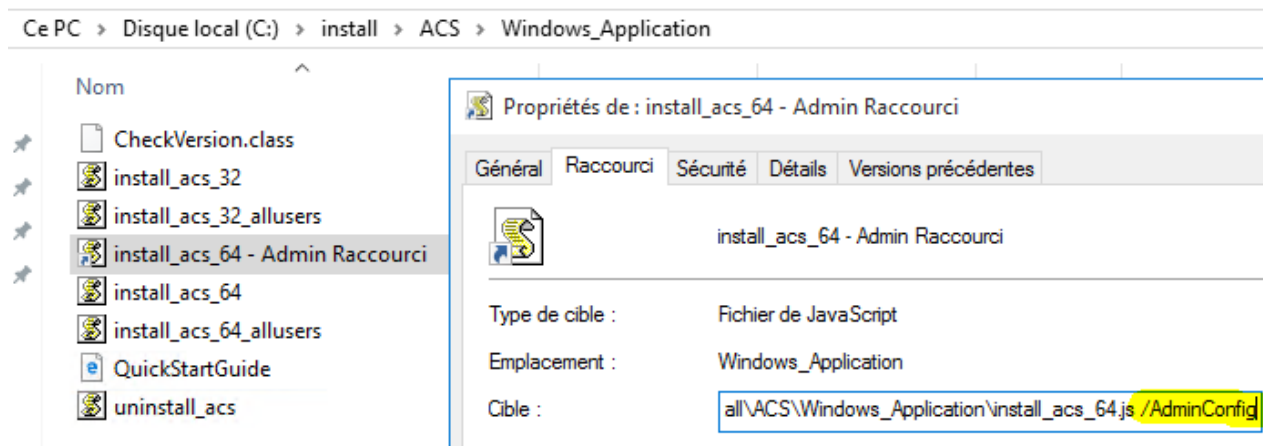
Ce PC > Disque local (C:) > install > ACS > Windows_Application

Nom

CheckVersion.class
install_acs_32
install_acs_32_allusers
install_acs_64 - Admin Raccourci
install_acs_64
install_acs_64_allusers
QuickStartGuide
uninstall_acs

Propriétés de : install_acs_64 - Admin Raccourci

Général | Raccourci | Sécurité | Détails | Versions précédentes

install_acs_64 - Admin Raccourci

Type de cible : Fichier de JavaScript

Emplacement : Windows_Application

Cible : all\ACS\Windows_Application\install_acs_64.js /AdminConfig